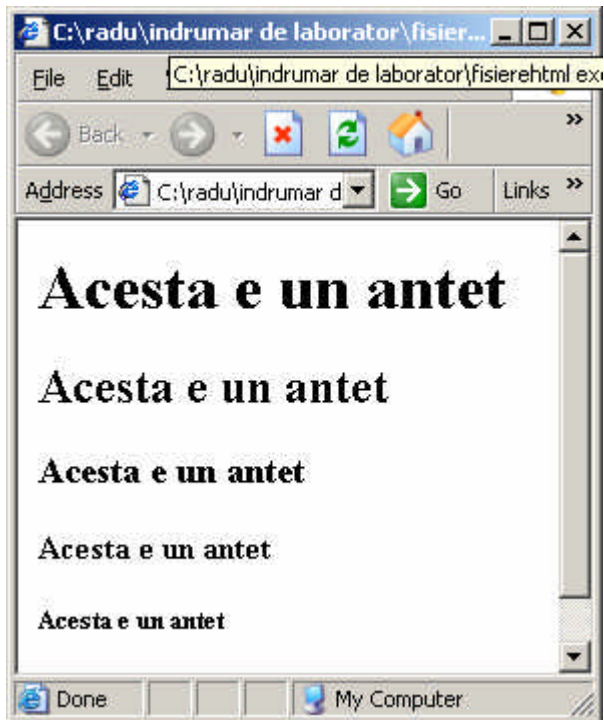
C:\radu\indrumar de laborator\fisier...

File Edit C:\radu\indrumar de laborator\fisierehtml ex

Back

Address C:\radu\indrumar d Go Links

Acesta e un antet

Acesta e un antet

Acesta e un antet

Acesta e un antet

Acesta e un antet

Done My Computer